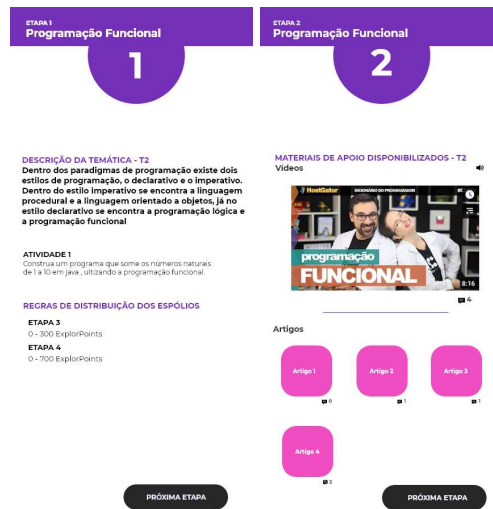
ETAPA 1
Programação Funcional
1

DESCRIÇÃO DA TEMÁTICA - T2
Dentro dos paradigmas de programação existe dois estilos de programação, o declarativo e o imperativo. Dentro do estilo imperativo se encontra a linguagem procedural e a linguagem orientado a objetos, já no estilo declarativo se encontra a programação lógica e a programação funcional

ATIVIDADE 1
Construa um programa que some os números naturais de 1 a 10 em java , ultizando a programação funcional.

REGRAS DE DISTRIBUIÇÃO DOS ESPÓLIOS

ETAPA 3
0 - 300 ExplorPoints

ETAPA 4
0 - 700 ExplorPoints

PRÓXIMA ETAPA

ETAPA 2
Programação Funcional
2

MATERIAIS DE APOIO DISPONIBILIZADOS - T2
Vídeos

HostGator
DICIONÁRIO DO PROGRAMADOR
programação
FUNCIONAL
8:16

4

Artigos

Artigo 1
0

Artigo 2
1

Artigo 3
1

Artigo 4
3

PRÓXIMA ETAPA